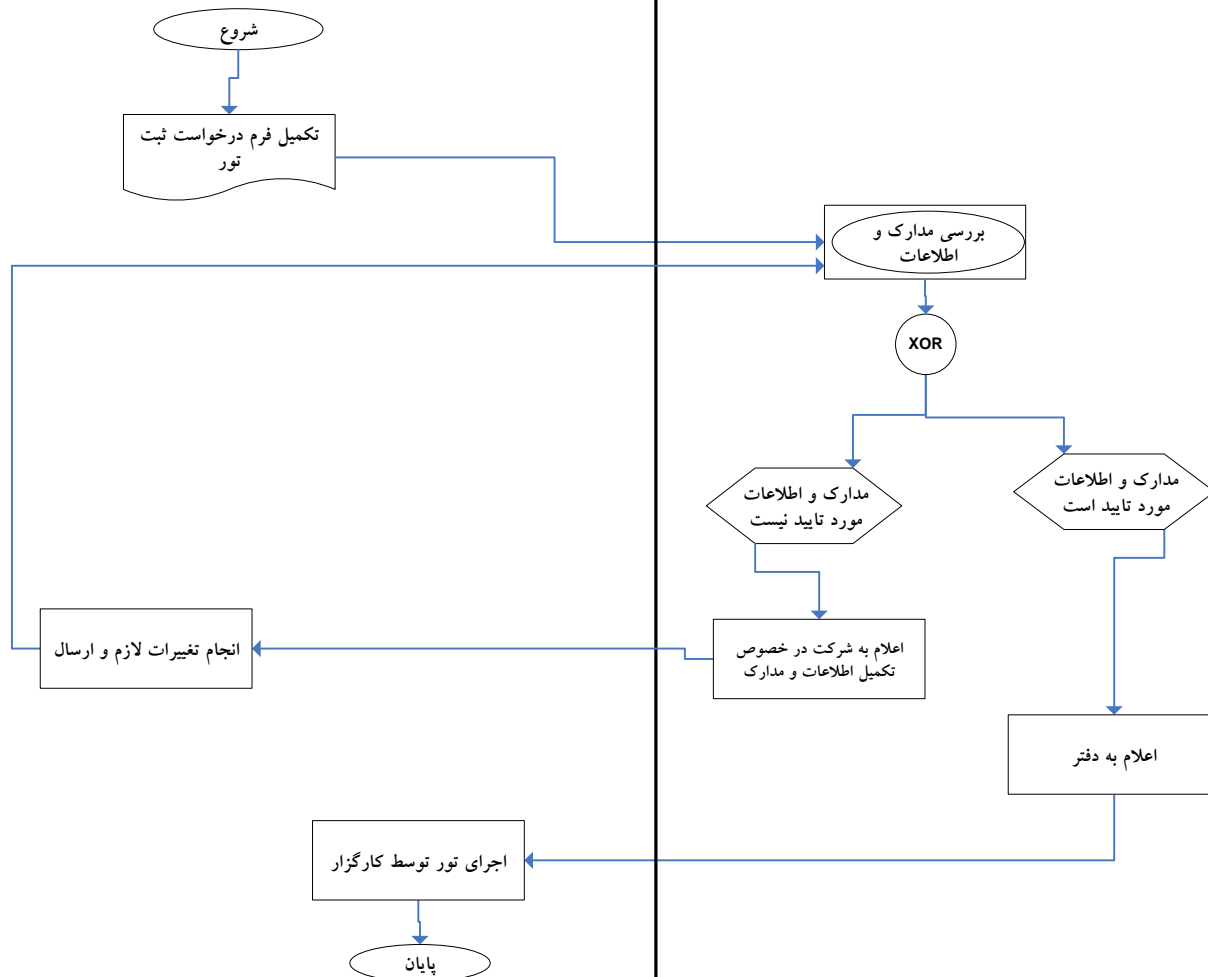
شروع

تکمیل فرم درخواست ثبت تور

بررسی مدارک و اطلاعات

XOR

مدارک و اطلاعات مورد تایید نیست

مدارک و اطلاعات مورد تایید است

اعلام به شرکت در خصوص تکمیل اطلاعات و مدارک

انجام تغییرات لازم و ارسال

اعلام به دفتر

اجرای تور توسط کارگزار

پایان